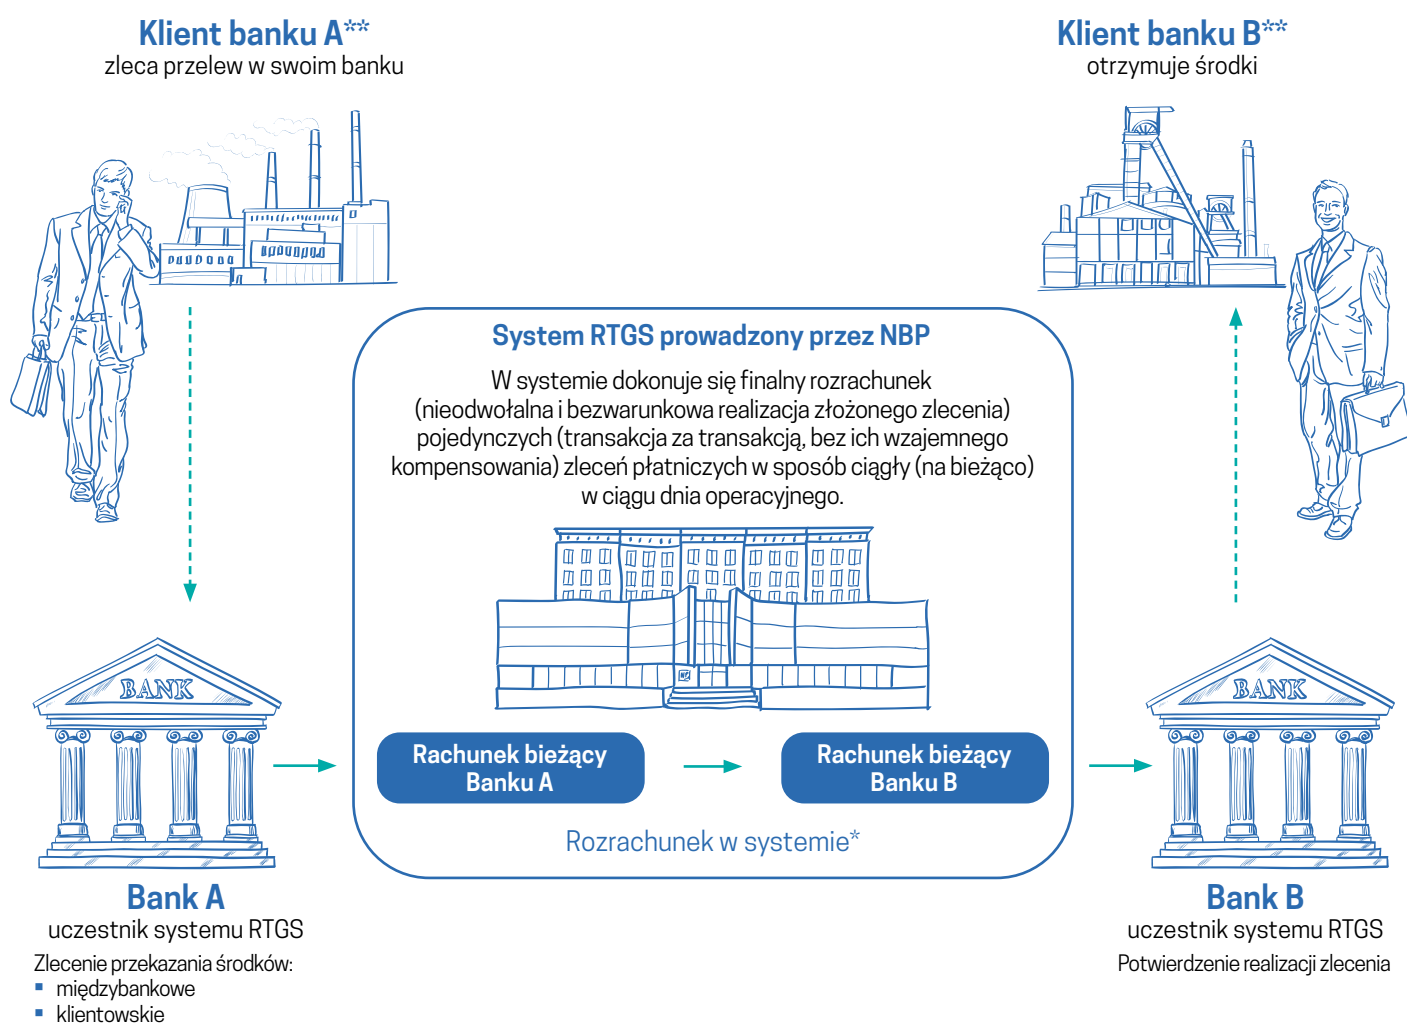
Klient banku A**
zleca przelew w swoim banku

Klient banku B**
otrzymuje środki

System RTGS prowadzony przez NBP

W systemie dokonuje się finalny rozrachunek (nieodwołalna i bezwarunkowa realizacja złożonego zlecenia) pojedynczych (transakcja za transakcją, bez ich wzajemnego kompensowania) zleceń płatniczych w sposób ciągły (na bieżąco) w ciągu dnia operacyjnego.

BANK

BANK

Rachunek bieżący Banku A

Rachunek bieżący Banku B

Rozrachunek w systemie*

Bank A
uczestnik systemu RTGS

Zlecenie przekazania środków:
▪ międzybankowe
▪ klientowskie

Bank B
uczestnik systemu RTGS

Potwierdzenie realizacji zlecenia